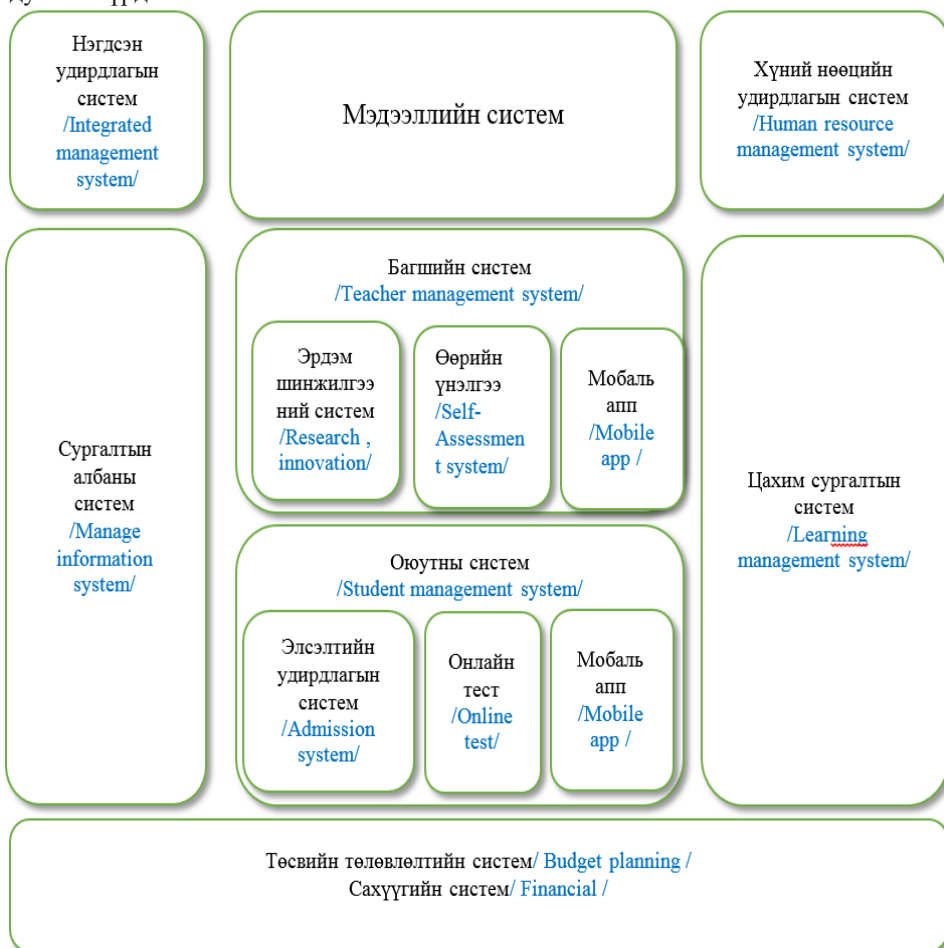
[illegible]

Нэгдсэн удирдлагын систем /Integrated management system/

Мэдээллийн систем

Хүний нөөцийн удирдлагын систем /Human resource management system/

Сургалтын албаны систем /Manage information system/

Багшийн систем /Teacher management system/

Эрдэм шинжилгээний систем /Research , innovation/

Өөрийн үнэлгээ /Self-Assessment system/

Мобаль апп /Mobile app /

Оюутны систем /Student management system/

Элсэлтийн удирдлагын систем /Admission system/

Онлайн тест /Online test/

Мобаль апп /Mobile app /

Цахим сургалтын систем /Learning management system/

Төсвийн төлөвлөлтийн систем/ Budget planning / Санхүүгийн систем/ Financial /